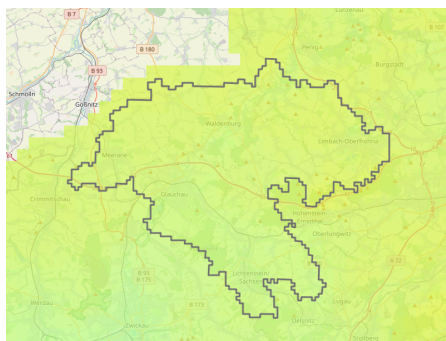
B 7
B 180
B 95
Schmölln
Gößnitz
Penig
Burgstädt
Waldenburg
Meerane
Limbach-Oberfrohna
Glauchau
Crimmitschau
Hohenstein-Ernstthal
Oberlungwitz
B 93
B 175
Lichtenstein/Sachsen
B 173
Werdau
Zwickau
Lugau
Oelsnitz
Stollberg